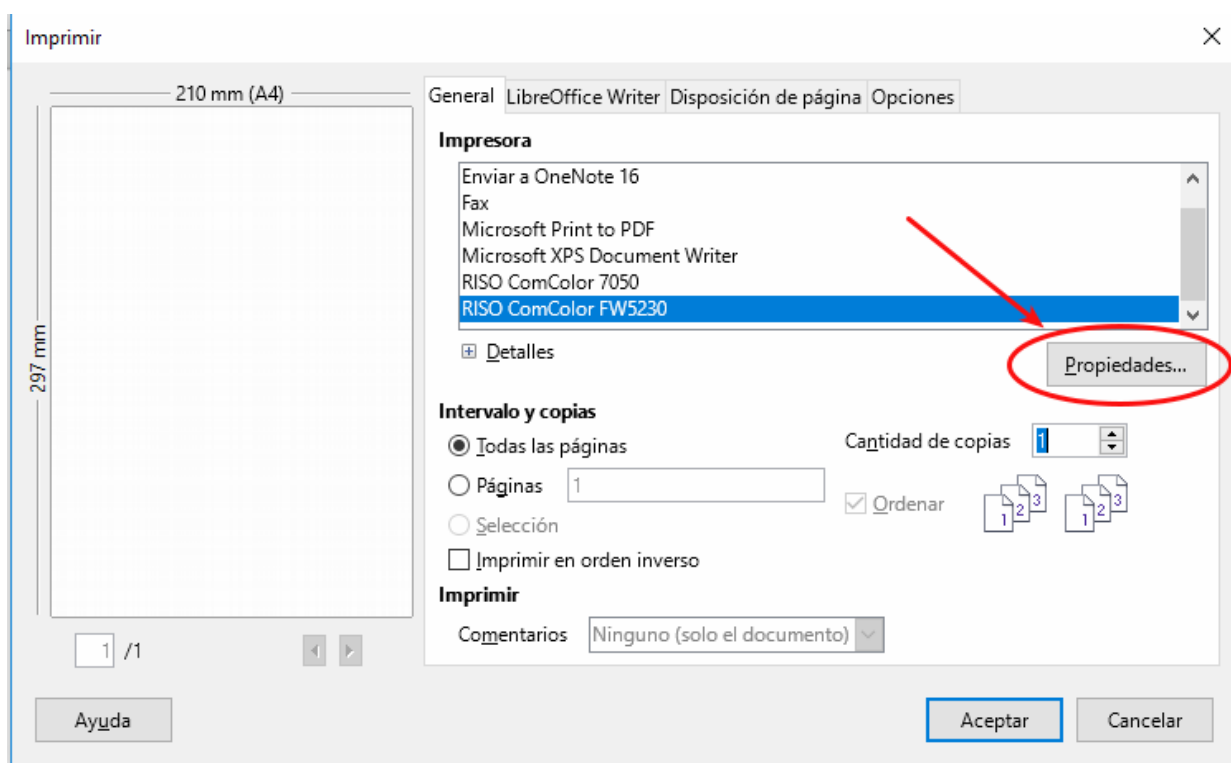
Imprimir

210 mm (A4)

297 mm

1 /1

General | LibreOffice Writer | Disposición de página | Opciones

Impresora

Enviar a OneNote 16
Fax
Microsoft Print to PDF
Microsoft XPS Document Writer
RISO ComColor 7050
RISO ComColor FW5230

Detalles

Propiedades...

Intervalo y copias

Todas las páginas

Páginas 1

Selección

Imprimir en orden inverso

Cantidad de copias 1

Ordenar

1 2 3 1 2 3

Imprimir

Comentarios Ninguno (solo el documento)

Ayuda

Aceptar

Cancelar